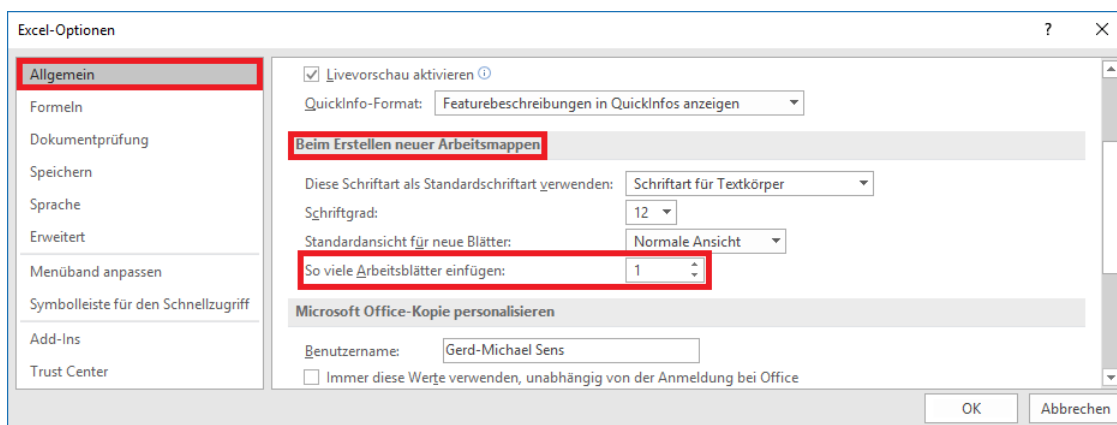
Excel-Optionen

?

Allgemein
Formeln
Dokumentprüfung
Speichern
Sprache
Erweitert
Menüband anpassen
Symbolleiste für den Schnellzugriff
Add-Ins
Trust Center

Livevorschau aktivieren

QuickInfo-Format: Featurebeschreibungen in QuickInfos anzeigen

Beim Erstellen neuer Arbeitsmappen

Diese Schriftart als Standardschriftart verwenden: Schriftart für Textkörper
Schriftgrad: 12
Standardansicht für neue Blätter: Normale Ansicht
So viele Arbeitsblätter einfügen: 1

Microsoft Office-Kopie personalisieren

Benutzername: Gerd-Michael Sens
Immer diese Werte verwenden, unabhängig von der Anmeldung bei Office

OK
Abbrechen